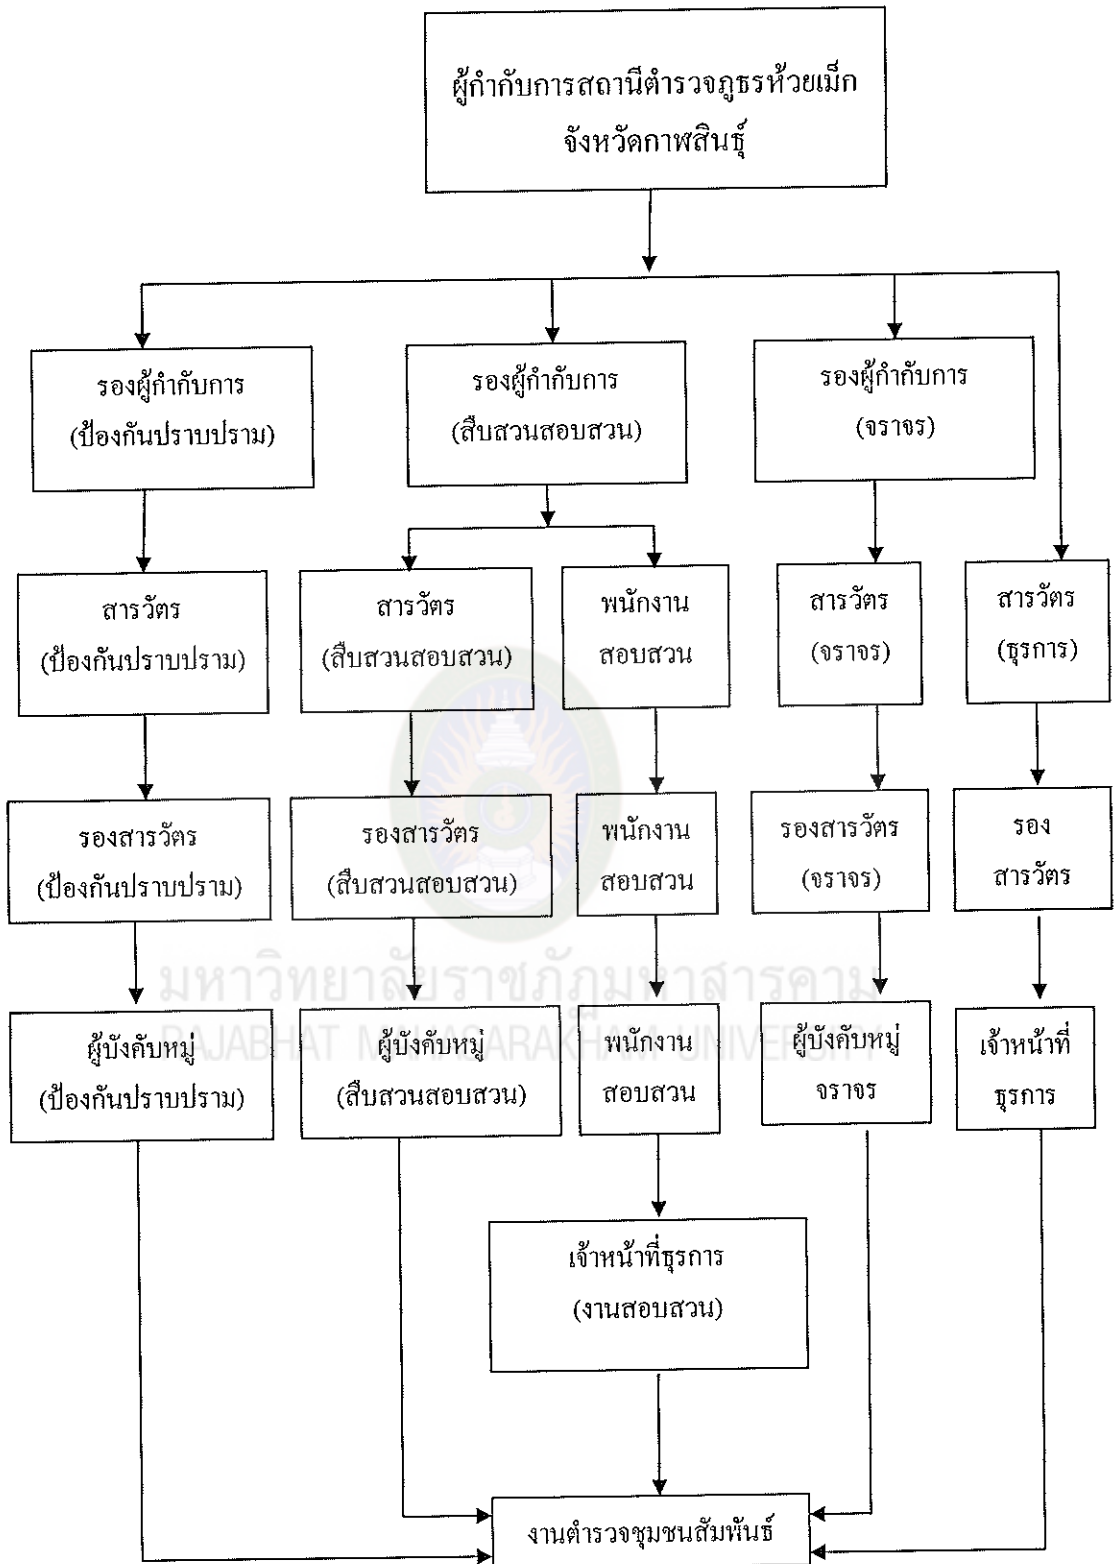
ผู้กำกับการสถานีตำรวจภูธรห้วยเม็ก จังหวัดกาฬสินธุ์

รองผู้กำกับการ (ป้องกันปราบปราม)

รองผู้กำกับการ (สืบสวนสอบสวน)

รองผู้กำกับการ (จราจร)

สารวัตร (ป้องกันปราบปราม)

สารวัตร (สืบสวนสอบสวน)

พนักงานสอบสวน

สารวัตร (จราจร)

สารวัตร (ธุรการ)

รองสารวัตร (ป้องกันปราบปราม)

รองสารวัตร (สืบสวนสอบสวน)

พนักงานสอบสวน

รองสารวัตร (จราจร)

รองสารวัตร

มหาวิทยาลัยราชภัฏมหาสารคาม
RAJABHAT MAHASARAKHAM UNIVERSITY

ผู้บังคับหมู่ (ป้องกันปราบปราม)

ผู้บังคับหมู่ (สืบสวนสอบสวน)

พนักงานสอบสวน

ผู้บังคับหมู่จราจร

เจ้าหน้าที่ธุรการ

เจ้าหน้าที่ธุรการ (งานสอบสวน)

งานตำรวจชุมชนสัมพันธ์